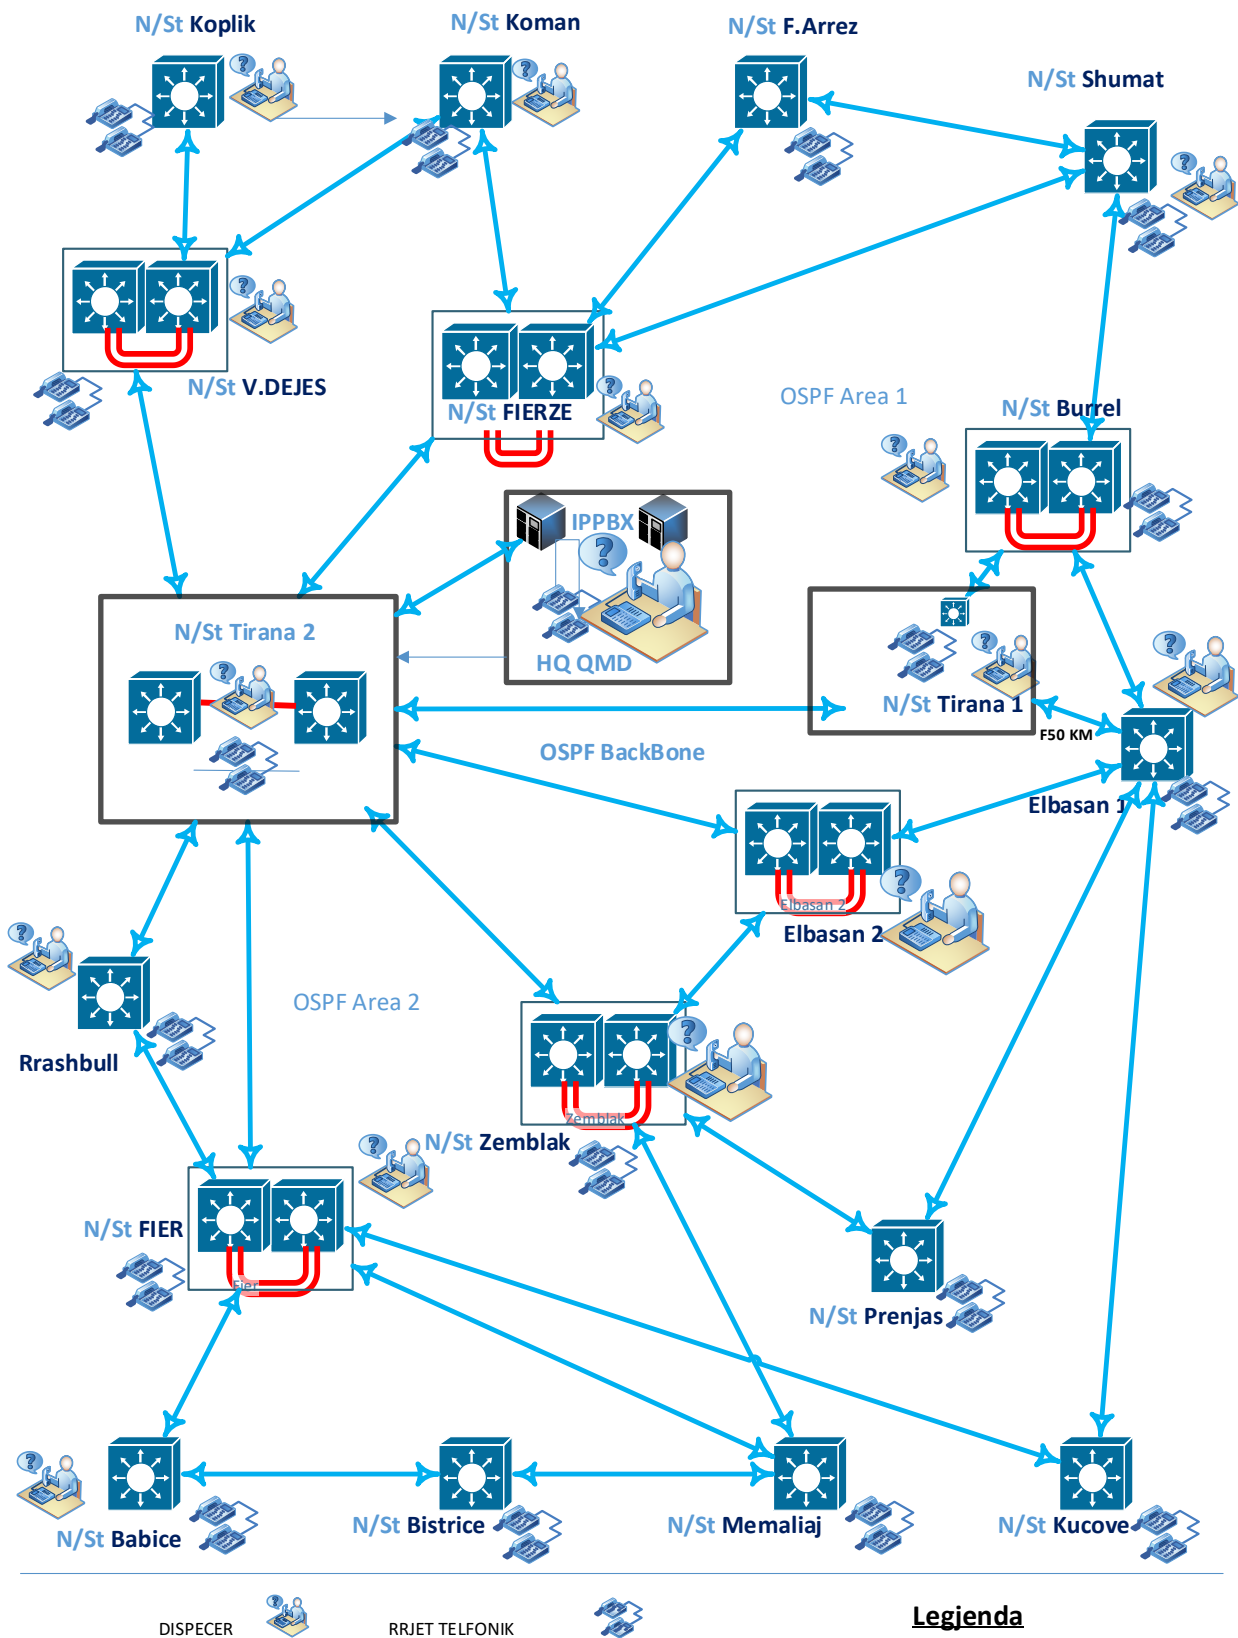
N/St Koplik
N/St Koman
N/St F.Arrez
N/St Shumat
N/St V.DEJES
N/St FIERZE
OSPF Area 1
N/St Burrel
IPPBX
HQ QMD
N/St Tirana 2
N/St Tirana 1
F50 KM
OSPF BackBone
Elbasan 1
Elbasan 2
Elbasan 2
Rrashbull
OSPF Area 2
Zemblak
N/St Zemblak
N/St FIER
Fier
N/St Prenjas
N/St Babice
N/St Bistrice
N/St Memaliaj
N/St Kucove
DISPECER
RRJET TELFONIK
Legjenda